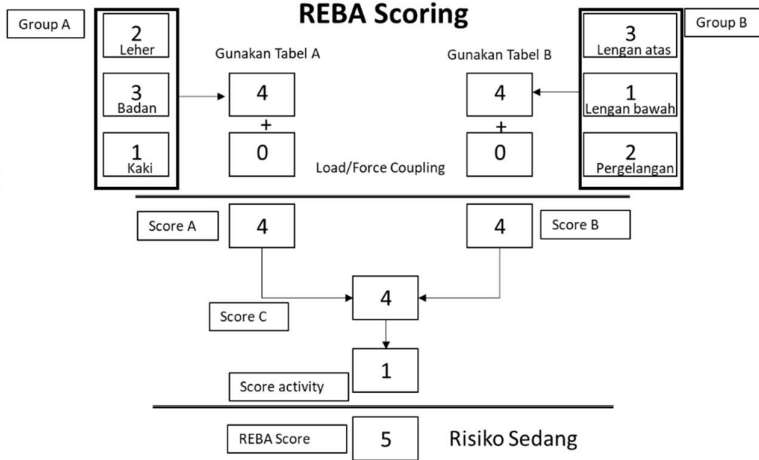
REBA Scoring

Group A

2
Leher

3
Badan

1
Kaki

Gunakan Tabel A

4
+
0

Load/Force Coupling

Gunakan Tabel B

4
+
0

Group B

3
Lengan atas

1
Lengan bawah

2
Pergelangan

Score A
4

4
Score B

Score C
4

Score activity
1

REBA Score
5
Risiko Sedang